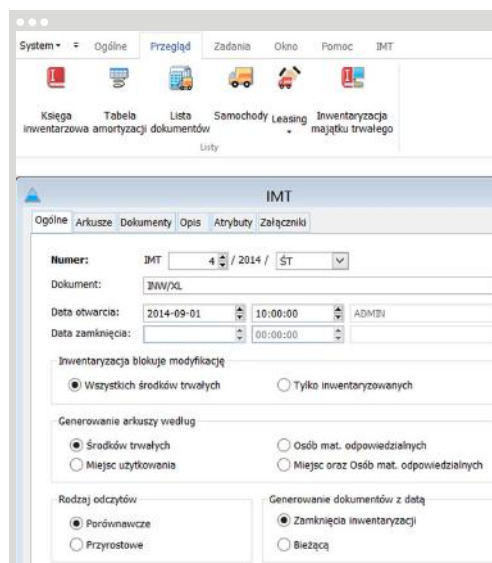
System ▾ ∓ Ogólne Przegląd Zadania Okno Pomoc IMT

Księga inwentarzowa
Tabela amortyzacji
Lista dokumentów
Samochody
Leasing
Inwentaryzacja majątku trwałego

Listy

IMT

Ogólne Arkusze Dokumenty Opis Atrybuty Załączniki

Numer: IMT 4 / 2014 / ŚT

Dokument: INW/XL

Data otwarcia: 2014-09-01 10:00:00 ADMIN

Data zamknięcia: 00:00:00

Inwentaryzacja blokuje modyfikację

Wszystkich środków trwałych
Tylko inwentaryzowanych

Generowanie arkuszy według

Środków trwałych
Osób mat. odpowiedzialnych
Miejsc użytkowania
Miejsc oraz Osób mat. odpowiedzialnych

Rodzaj odczytów

Porównawcze
Przyrostowe

Generowanie dokumentów z datą

Zamknięcia inwentaryzacji
Bieżącą